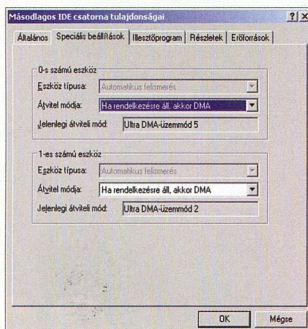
Másodlagos IDE csatorna tulajdonságai

?

Általános | Speciális beállítások | Illesztőprogram | Részletek | Erőforrások

0-s számú eszköz

Eszköz típusa: Automatikus felismerés

Átvitel módja: Ha rendelkezésre áll, akkor DMA

Jelenlegi átviteli mód: Ultra DMA-üzemmód 5

1-es számú eszköz

Eszköz típusa: Automatikus felismerés

Átvitel módja: Ha rendelkezésre áll, akkor DMA

Jelenlegi átviteli mód: Ultra DMA-üzemmód 2

OK | Mégse